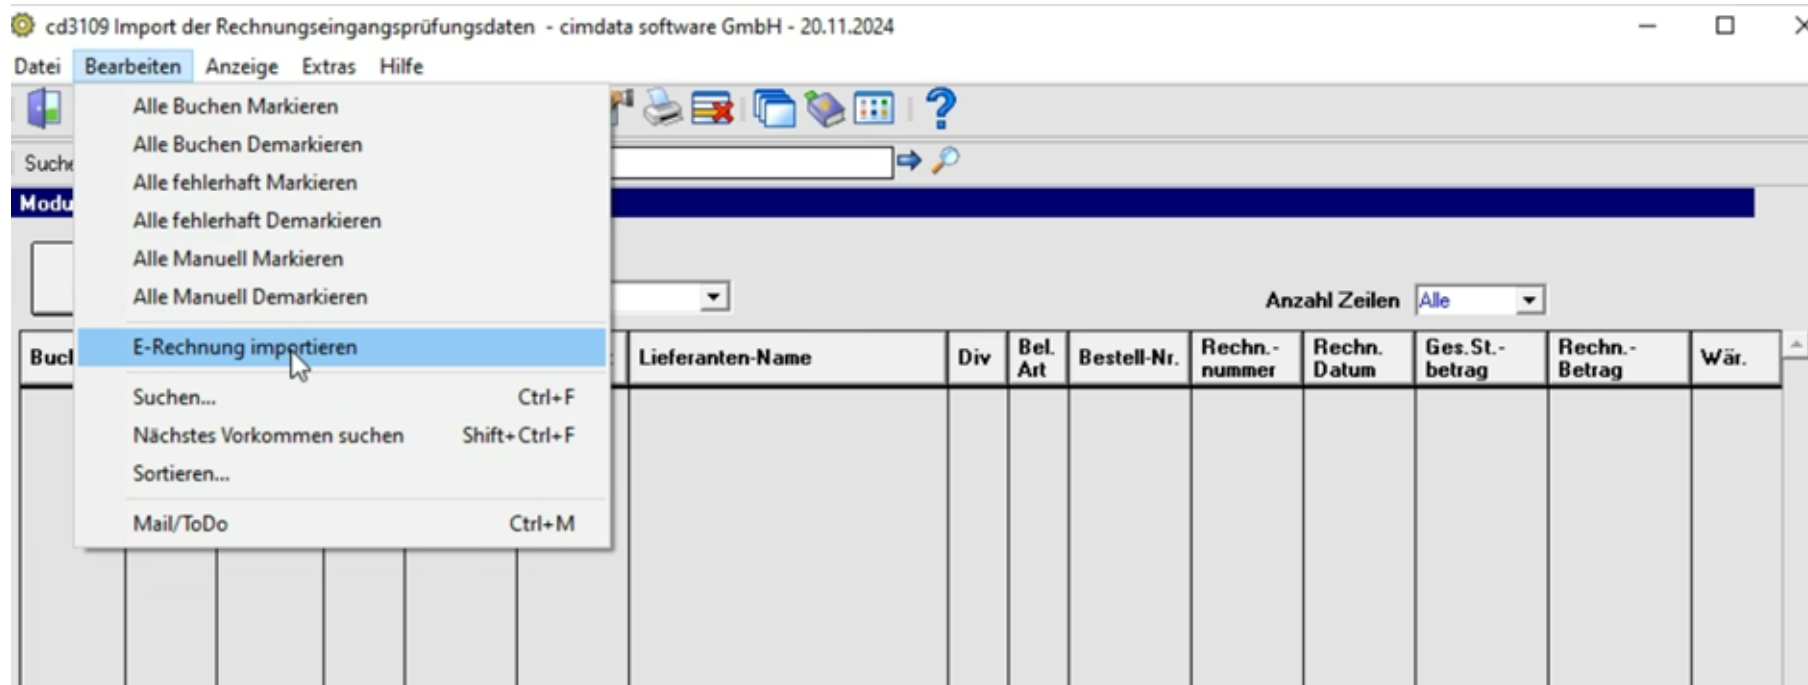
cd3109 Import der Rechnungseingangsprüfungsdaten - cimdata software GmbH - 20.11.2024

Datei Bearbeiten Anzeige Extras Hilfe

Alle Buchen Markieren
Alle Buchen Demarkieren
Alle fehlerhaft Markieren
Alle fehlerhaft Demarkieren
Alle Manuell Markieren
Alle Manuell Demarkieren
E-Rechnung importieren
Suchen... Ctrl+F
Nächstes Vorkommen suchen Shift+Ctrl+F
Sortieren...
Mail/ToDo Ctrl+M

Such
Modu

Anzahl Zeilen Alle

| Bucl | | Lieferanten-Name | Div | Bel. Art | Bestell-Nr. | Rechn.-nummer | Rechn. Datum | Ges.St.-betrag | Rechn.-Betrag | Wär. |
|---|---|---|---|---|---|---|---|---|---|---|